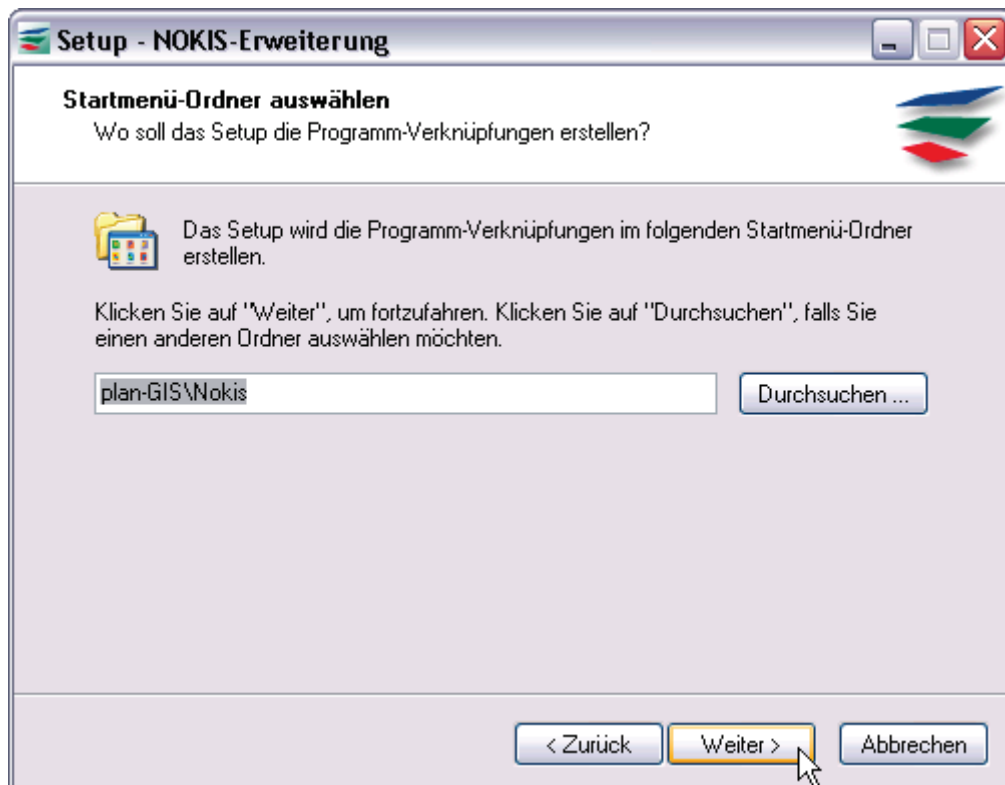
Setup - NOKIS-Erweiterung

Startmenü-Ordner auswählen
Wo soll das Setup die Programm-Verknüpfungen erstellen?

Das Setup wird die Programm-Verknüpfungen im folgenden Startmenü-Ordner erstellen.

Klicken Sie auf "Weiter", um fortzufahren. Klicken Sie auf "Durchsuchen", falls Sie einen anderen Ordner auswählen möchten.

plan-GIS\Nokis

Durchsuchen ...

< Zurück

Weiter >

Abbrechen